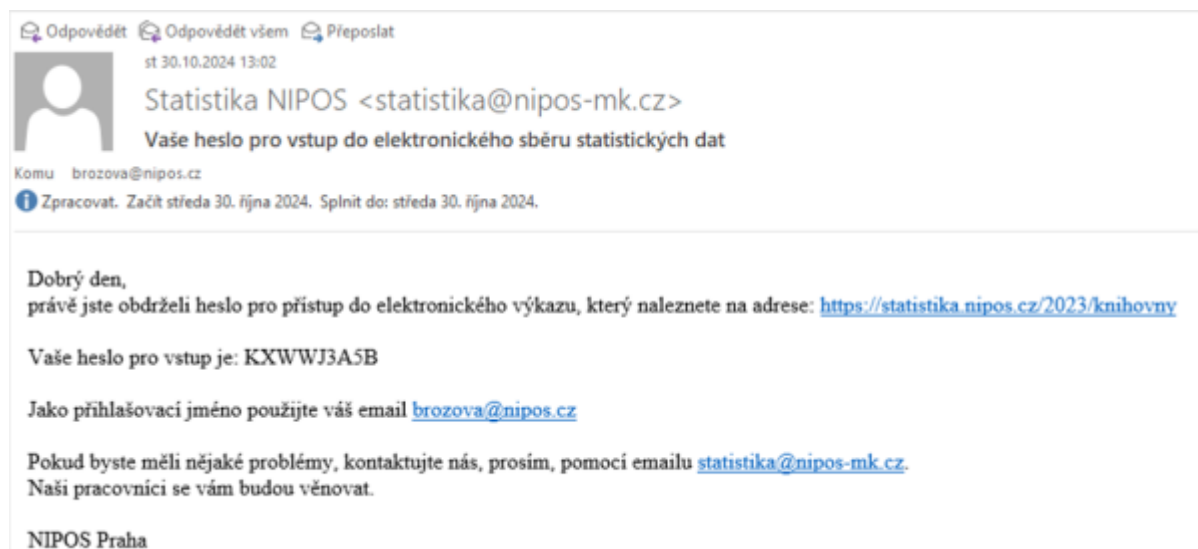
Odpovědět Odpovědět všem Přeposlat

st 30.10.2024 13:02

Statistika NIPOS <statistika@nipos-mk.cz>

Vaše heslo pro vstup do elektronického sběru statistických dat

Komu brozova@nipos.cz

Zpracovat. Začít středa 30. října 2024. Splnit do: středa 30. října 2024.

Dobrý den,
právě jste obdrželi heslo pro přístup do elektronického výkazu, který naleznete na adrese: https://statistika.nipos.cz/2023/knihovny

Vaše heslo pro vstup je: KXWWJ3A5B

Jako přihlašovací jméno použijte váš email brozova@nipos.cz

Pokud byste měli nějaké problémy, kontaktujte nás, prosím, pomocí emailu statistika@nipos-mk.cz.
Naši pracovníci se vám budou věnovat.

NIPOS Praha